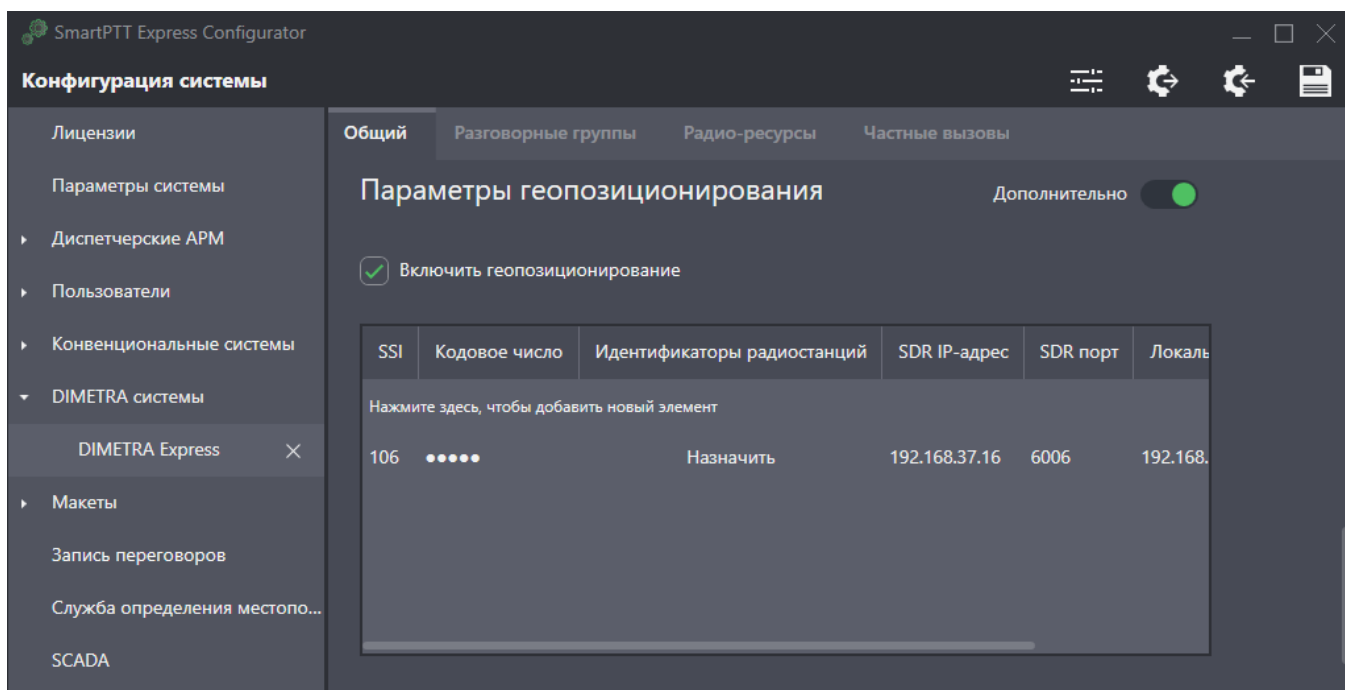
SmartPTT Express Configurator

Конфигурация системы

Лицензии

Параметры системы

Диспетчерские АРМ

Пользователи

Конвенциональные системы

DIMETRA системы

DIMETRA Express ×

Макеты

Запись переговоров

Служба определения местопо...

SCADA

Общий | Разговорные группы | Радио-ресурсы | Частные вызовы

Параметры геопозиционирования

Дополнительно

Включить геопозиционирование

| SSI | Кодовое число | Идентификаторы радиостанций | SDR IP-адрес | SDR порт | Локаль |
|---|---|---|---|---|---|
| Нажмите здесь, чтобы добавить новый элемент | | | | | |
| 106 | ●●●●● | Назначить | 192.168.37.16 | 6006 | 192.168. |